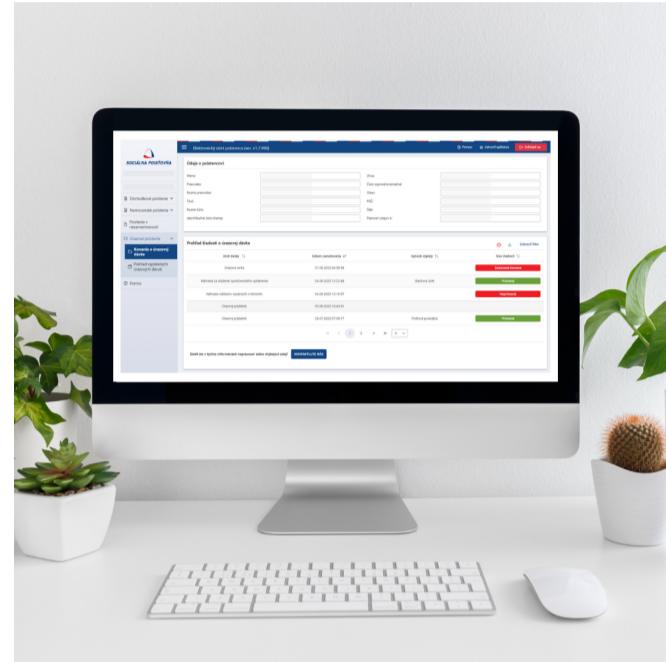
SOCIÁLNA POISŤOVŇA

Elektronický účet poistenca (ver. v1.7.990)

Pomoc

Odhlásiť sa

Údaje o poistencovi

Meno

Priezvisko

Rodné priezvisko

Titul

Rodné číslo

Identifikačné číslo klienta

Obec

Číslo súpisné/orientačné

Ulica

PSČ

Štát

Platnosť údajov k

Dôchodkové poistenie

Nemocenské poistenie

Poistenie v nezamestnanosti

Úrazové poistenie

Konania o úrazovej dávke

Prehľad vyplatených úrazových dávok

Prehľad žiadostí o úrazovej dávke

| Druh dávky | Dátum zaevidovania | Spôsob výplaty | Stav žiadosti |
|---|---|---|---|
| Úrazová renta | 17.08.2023 | | Zastavené konanie |
| Náhrada za sťaženie spoločenského uplatnenia | 16.08.2023 | Bankový účet | Priznaná |
| Náhrada nákladov spojených s liečením | 16.08.2023 | | Nepriznaná |
| Úrazový príplatok | 16.08.2023 | | |
| Úrazový príplatok | 28.07.2023 | Poštová poukážka | Priznaná |

Ďakujeme, že nám pomáhate zlepšovať naše služby